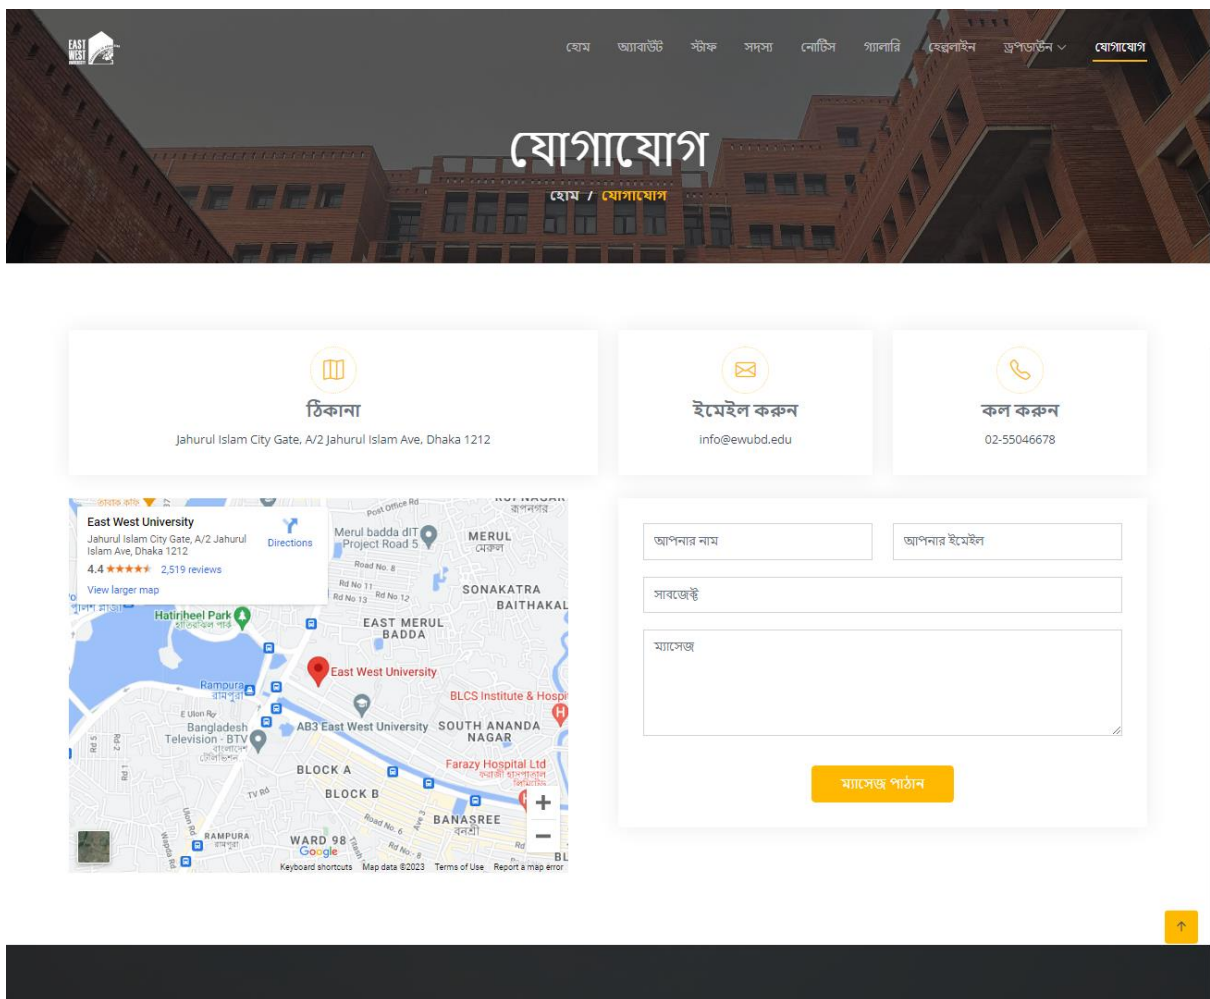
EAST WEST

হোম অ্যাবাউট স্টাফ সদস্য নোটিস গ্যালারি হেল্পলাইন ড্রপডাউন যোগাযোগ

যোগাযোগ

হোম / যোগাযোগ

ঠিকানা

Jahurul Islam City Gate, A/2 Jahurul Islam Ave, Dhaka 1212

ইমেইল করুন

info@ewubd.edu

কল করুন

02-55046678

East West University
Jahurul Islam City Gate, A/2 Jahurul Islam Ave, Dhaka 1212
4.4 ★★★★★ 2,519 reviews
View larger map
Directions

Post Office Rd
Merul badda dIT Project Road 5
MERUL মেরুল
Road No. 8
Rd No 11
Rd No 13
Rd No 12
SONAKATRA
BAITHAKAL
Hatirjheel Park হাতিরঝিল পার্ক
EAST MERUL BADDA
East West University
Rampura রামপুরা
BLCS Institute & Hospi
E Ulon Rd
Bangladesh Television - BTV বাংলাদেশ টেলিভিশন
AB3 East West University
SOUTH ANANDA NAGAR
BLOCK A
Farazy Hospital Ltd
TV Rd
BLOCK B
Road No. 6
BANASREE বনশ্রী
RAMPURA রামপুরা
WARD 98
Google
Keyboard shortcuts Map data ©2023 Terms of Use Report a map error

আপনার নাম
আপনার ইমেইল
সাবজেক্ট
ম্যাসেজ
ম্যাসেজ পাঠান